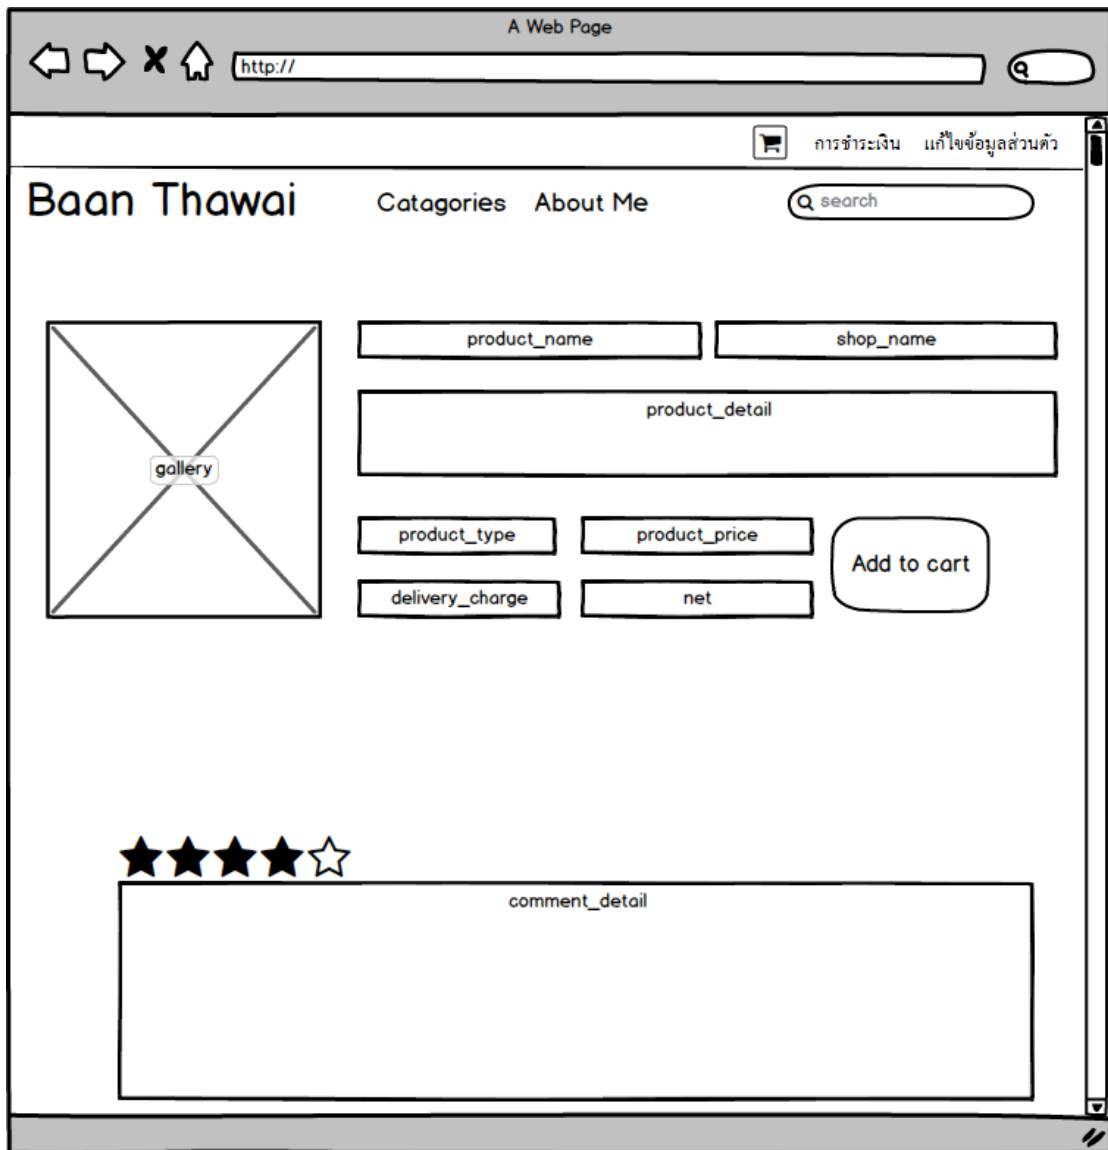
A Web Page

http://

การชำระเงิน แก้ไขข้อมูลส่วนตัว

Baan Thawai

Catagories About Me

search

gallery

product_name

shop_name

product_detail

product_type

product_price

Add to cart

delivery_charge

net

★★★★☆

comment_detail